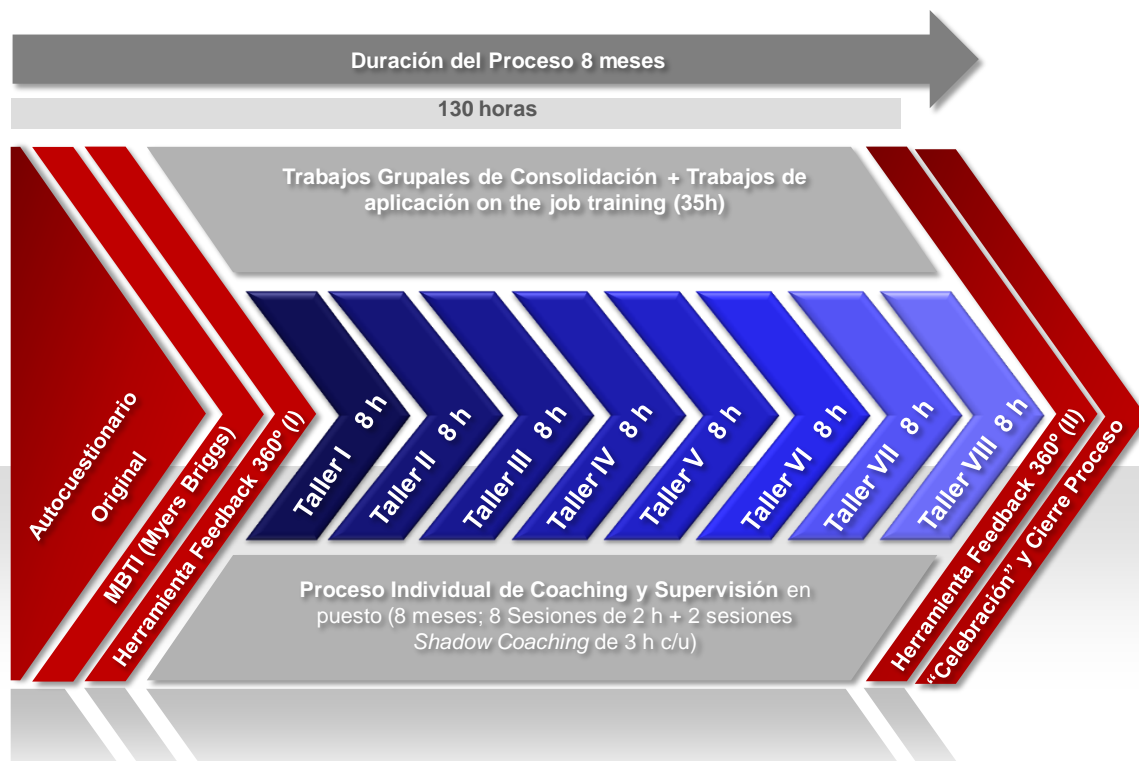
Duración del Proceso 8 meses

130 horas

Trabajos Grupales de Consolidación + Trabajos de aplicación on the job training (35h)

Autocuestionario Original

MBTI (Myers Briggs)

Herramienta Feedback 360º (I)

Taller I 8 h

Taller II 8 h

Taller III 8 h

Taller IV 8 h

Taller V 8 h

Taller VI 8 h

Taller VII 8 h

Taller VIII 8 h

Herramienta Feedback 360º (II)

"Celebración" y Cierre Proceso

Proceso Individual de Coaching y Supervisión en puesto (8 meses; 8 Sesiones de 2 h + 2 sesiones *Shadow Coaching* de 3 h c/u)